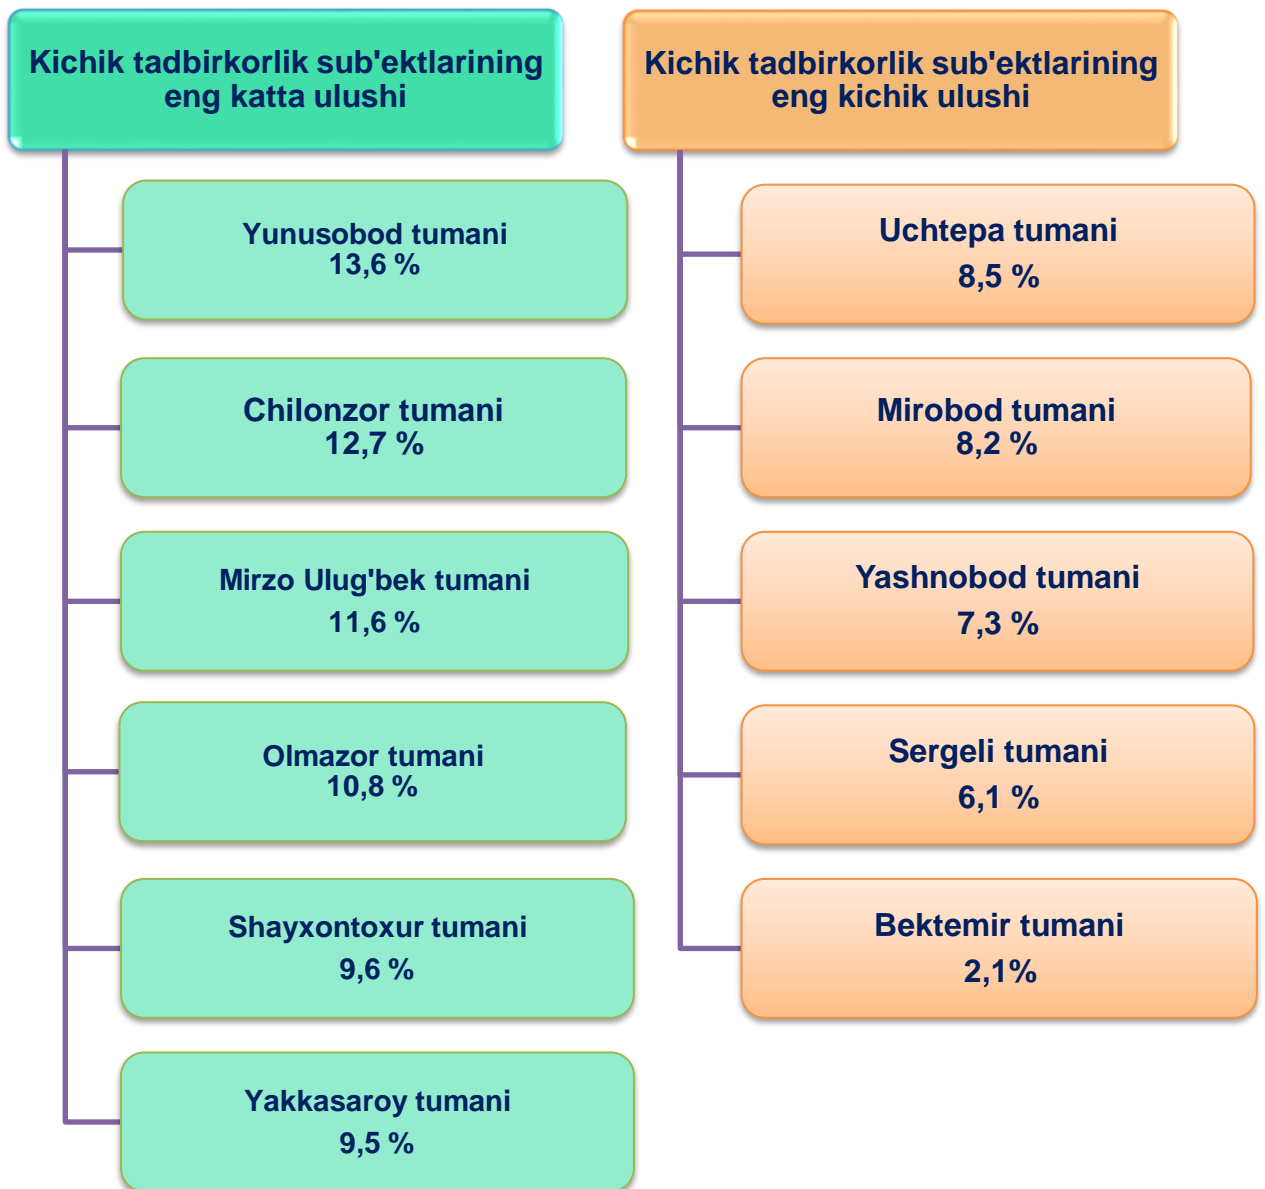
Kichik tadbirkorlik sub'ektlarining eng katta ulushi

Yunusobod tumani
13,6 %

Chilonzor tumani
12,7 %

Mirzo Ulug'bek tumani
11,6 %

Olmazor tumani
10,8 %

Shayxontoxur tumani
9,6 %

Yakkasaroy tumani
9,5 %

Kichik tadbirkorlik sub'ektlarining eng kichik ulushi

Uchtepa tumani
8,5 %

Mirobod tumani
8,2 %

Yashnobod tumani
7,3 %

Sergeli tumani
6,1 %

Bektemir tumani
2,1%